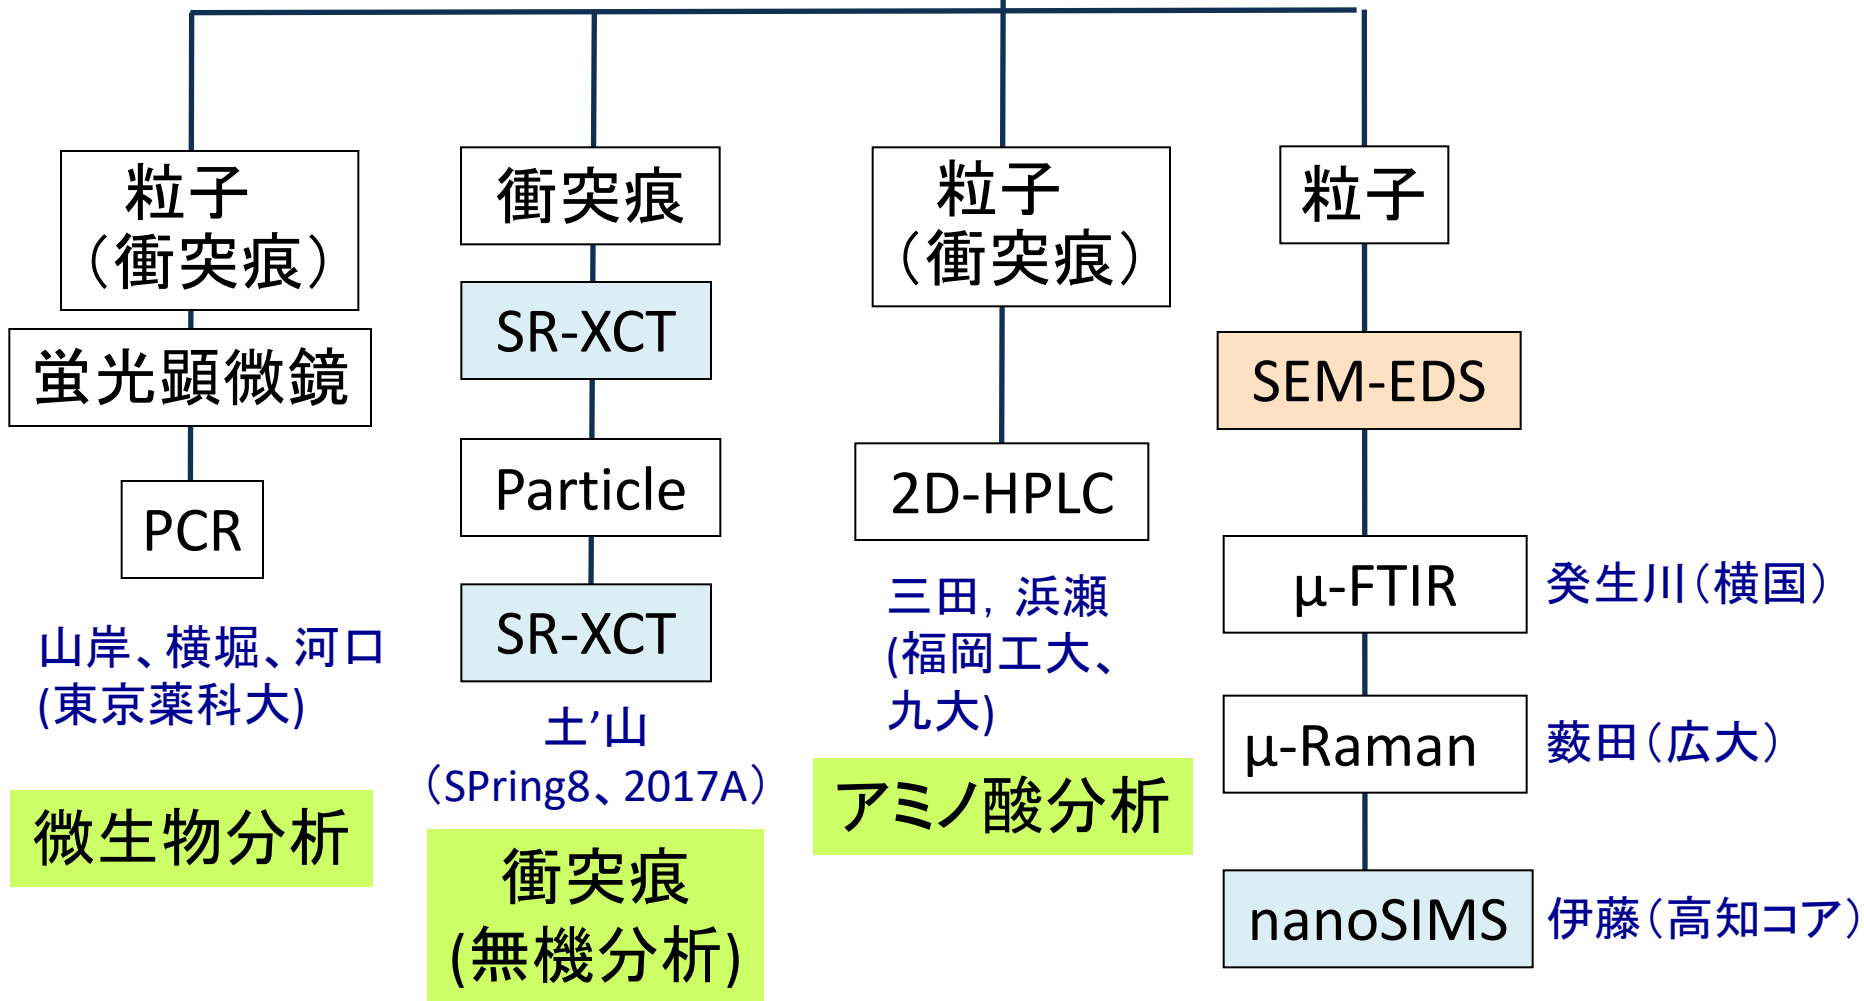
粒子
（衝突痕）

蛍光顕微鏡

PCR

山岸、横堀、河口
(東京薬科大)

微生物分析

衝突痕

SR-XCT

Particle

SR-XCT

土'山
（SPring8、2017A）

衝突痕
(無機分析)

粒子
（衝突痕）

2D-HPLC

三田，浜瀬
(福岡工大、
九大)

アミノ酸分析

粒子

SEM-EDS

μ-FTIR

癸生川（横国）

μ-Raman

薮田（広大）

nanoSIMS

伊藤（高知コア）